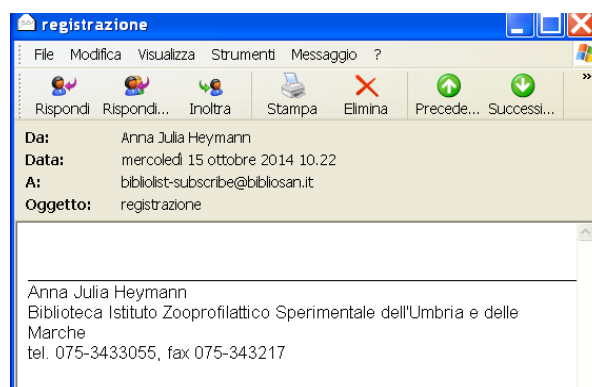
registrazione

File Modifica Visualizza Strumenti Messaggio ?

Rispondi Rispondi... Inoltra Stampa Elimina Precede... Successi...

Da: Anna Julia Heymann
Data: mercoledì 15 ottobre 2014 10.22
A: bibliolist-subscribe@bibliosan.it
Oggetto: registrazione

Anna Julia Heymann
Biblioteca Istituto Zooprofilattico Sperimentale dell'Umbria e delle Marche
tel. 075-3433055, fax 075-343217